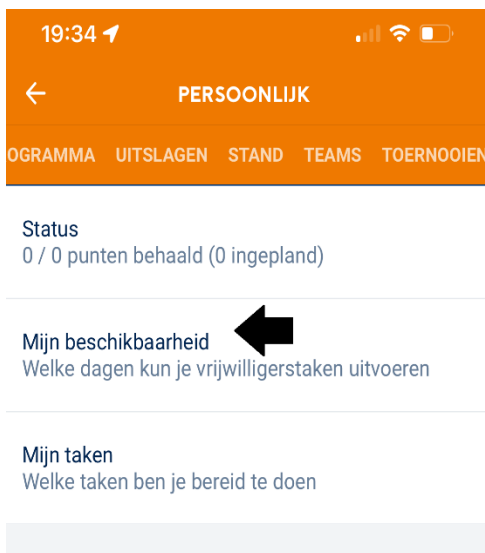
19:34

PERSOONLIJK

OGRAMMA UITSLAGEN STAND TEAMS TOERNOOIEN

Status
0 / 0 punten behaald (0 ingepland)

Mijn beschikbaarheid
Welke dagen kun je vrijwilligerstaken uitvoeren

Mijn taken
Welke taken ben je bereid te doen